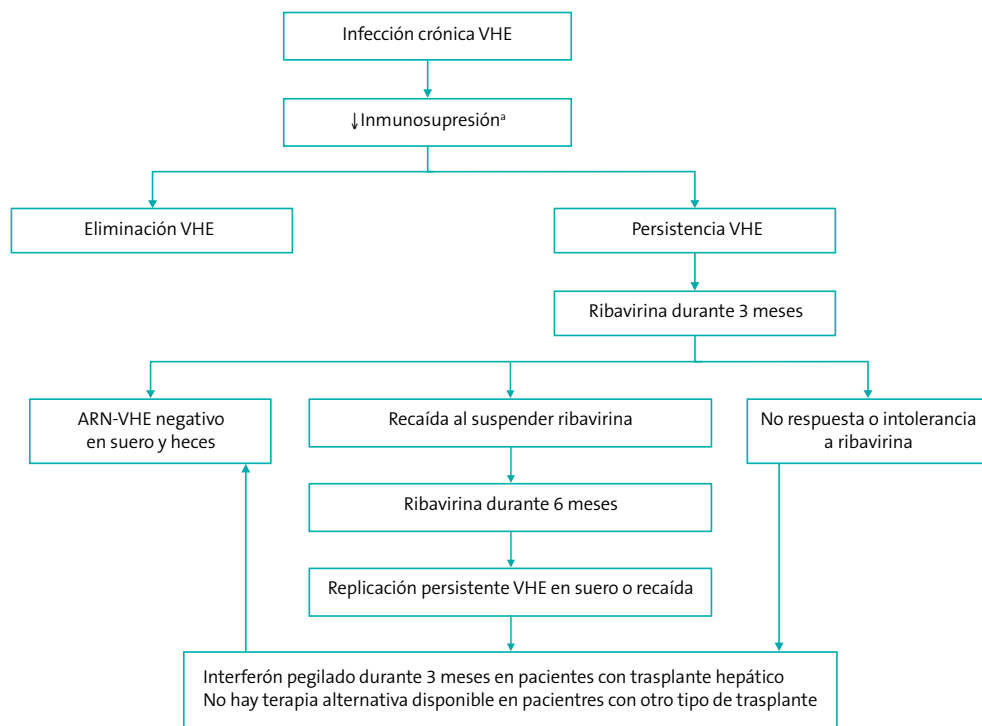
Infección crónica VHE

↓Inmunosupresión$^{a}$

Eliminación VHE

Persistencia VHE

Ribavirina durante 3 meses

ARN-VHE negativo en suero y heces

Recaída al suspender ribavirina

No respuesta o intolerancia a ribavirina

Ribavirina durante 6 meses

Replicación persistente VHE en suero o recaída

Interferón pegilado durante 3 meses en pacientes con trasplante hepático
No hay terapia alternativa disponible en pacientres con otro tipo de trasplante